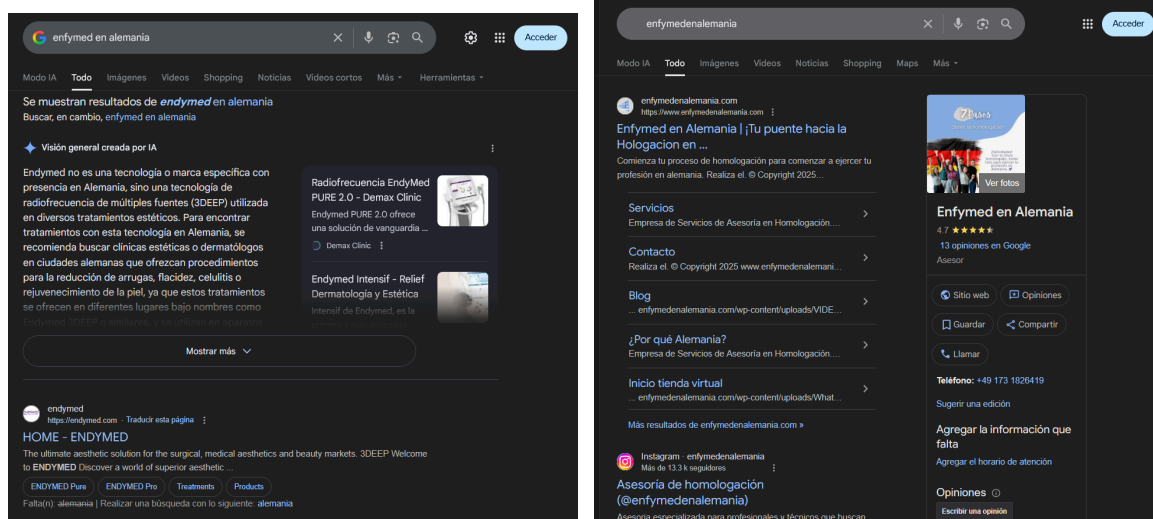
enfymed en alemanía

Acceder

Modo IA Todo Imágenes Videos Shopping Noticias Videos cortos Más Herramientas

Se muestran resultados de endymed en alemania
Buscar, en cambio, enfymed en alemanía

Visión general creada por IA

Endymed no es una tecnología o marca específica con presencia en Alemania, sino una tecnología de radiofrecuencia de múltiples fuentes (3DEEP) utilizada en diversos tratamientos estéticos. Para encontrar tratamientos con esta tecnología en Alemania, se recomienda buscar clínicas estéticas o dermatólogos en ciudades alemanas que ofrezcan procedimientos para la reducción de arrugas, flacidez, celulitis o rejuvenecimiento de la piel, ya que estos tratamientos se ofrecen en diferentes lugares bajo nombres como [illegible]

Radiofrecuencia EndyMed PURE 2.0 - Demax Clinic
Endymed PURE 2.0 ofrece una solución de vanguardia ...
Demax Clinic

Endymed Intensif - Relief Dermatología y Estética
Intensif de Endymed, es la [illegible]

Mostrar más

endymed
https://endymed.com · Traducir esta página
HOME - ENDYMED
The ultimate aesthetic solution for the surgical, medical aesthetics and beauty markets. 3DEEP Welcome to ENDYMED Discover a world of superior aesthetic ...
ENDYMED Pure ENDYMED Pro Treatments Products
Falta(n): alemania | Realizar una búsqueda con lo siguiente: alemania

enfymedenalemania

Acceder

Modo IA Todo Imágenes Videos Noticias Shopping Maps Más

enfymedenalemania.com
https://www.enfymedenalemania.com
Enfymed en Alemania | ¡Tu puente hacia la Hologacion en ...
Comienza tu proceso de homologación para comenzar a ejercer tu profesión en alemania. Realiza el. © Copyright 2025...

Servicios
Empresa de Servicios de Asesoría en Homologación...

Contacto
Realiza el. © Copyright 2025 www.enfymedenalemani...

Blog
... enfymedenalemania.com/wp-content/uploads/VIDE...

¿Por qué Alemania?
Empresa de Servicios de Asesoría en Homologación...

Inicio tienda virtual
... enfymedenalemania.com/wp-content/uploads/What...

Más resultados de enfymedenalemania.com »

Instagram · enfymedenalemania
Más de 13.3 k seguidores
Asesoría de homologación (@enfymedenalemania)
Asesoría especializada para profesionales y técnicos que buscan

Ver fotos

Enfymed en Alemania
4.7 ★★★★★
13 opiniones en Google
Asesor

Sitio web Opiniones
Guardar Compartir
Llamar

Teléfono: +49 173 1826419

Sugerir una edición

Agregar la información que falta
Agregar el horario de atención

Opiniones
Escribir una opinión